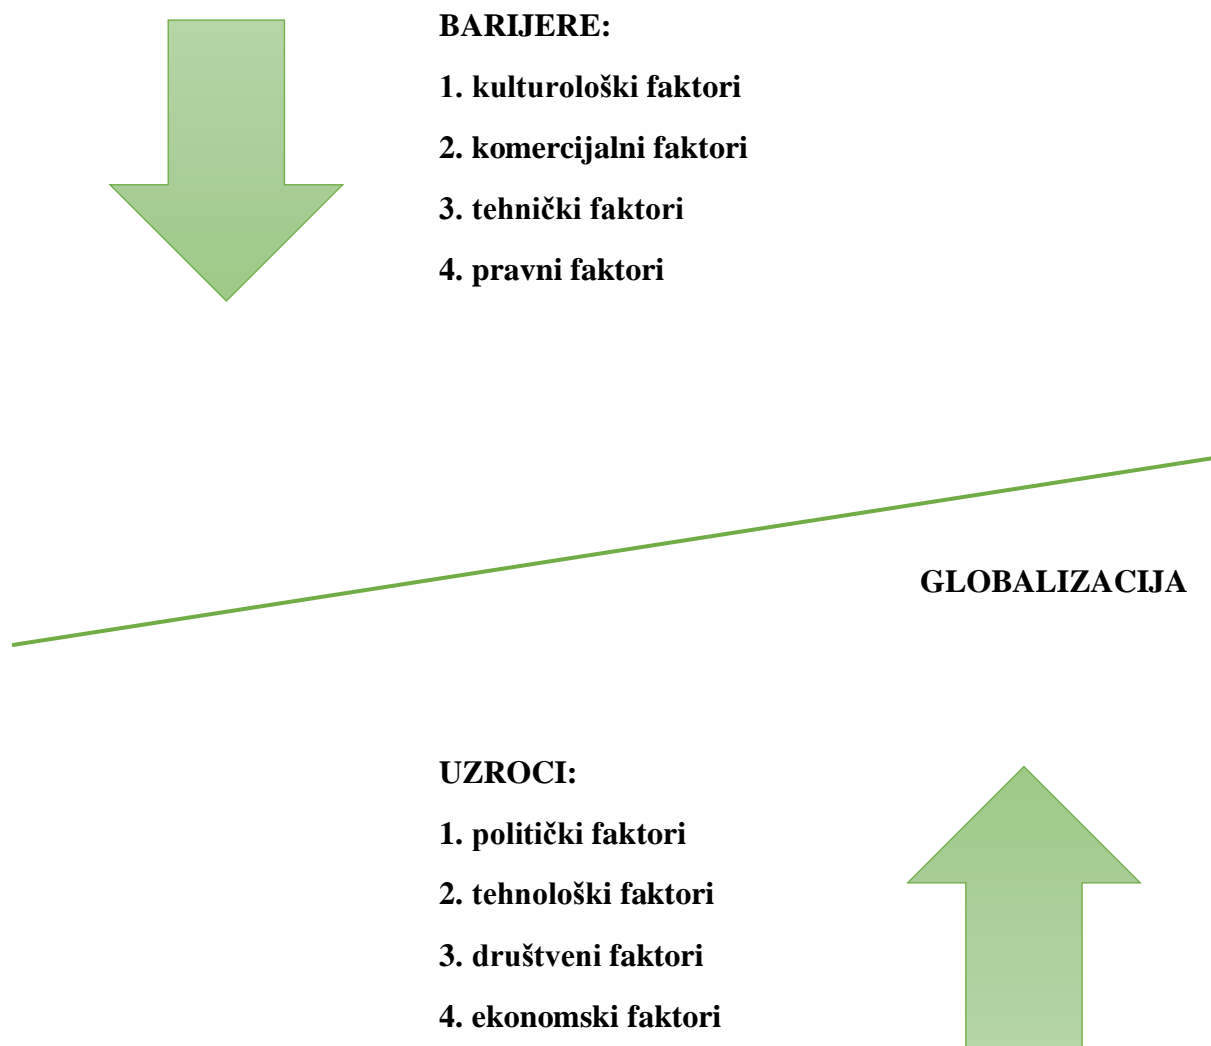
BARIJERE:

1. kulturološki faktori

2. komercijalni faktori

3. tehnički faktori

4. pravni faktori

GLOBALIZACIJA

UZROCI:

1. politički faktori

2. tehnološki faktori

3. društveni faktori

4. ekonomski faktori